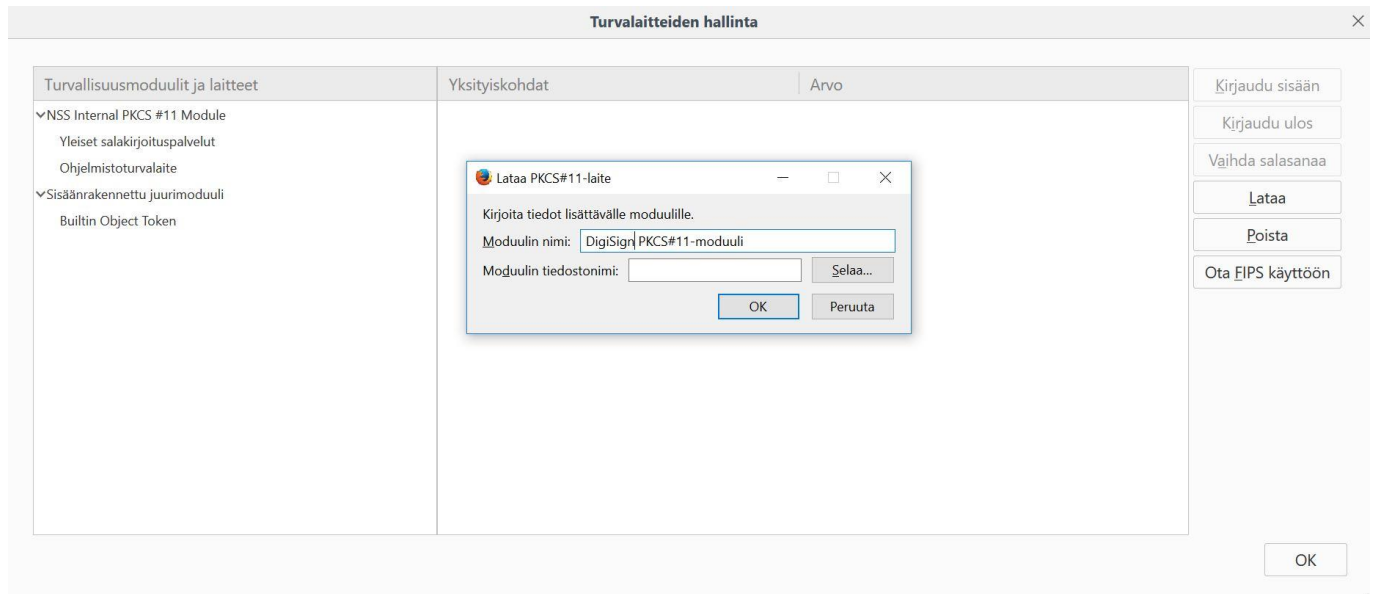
Turvalaitteiden hallinta

×

| Turvallisuusmoduulit ja laitteet | Yksityiskohdat | Arvo |
|---|---|---|
| ∨NSS Internal PKCS #11 Module | | |
| Yleiset salakirjoituspalvelut | | |
| Ohjelmistoturvalaite | | |
| ∨Sisäänrakennettu juurimoduuli | | |
| Builtin Object Token | | |

Kirjaudu sisään

Kirjaudu ulos

Vaihda salasanaa

Lataa

Poista

Ota FIPS käyttöön

Lataa PKCS#11-laite

Kirjoita tiedot lisättävälle moduulille.

Moduulin nimi: DigiSign PKCS#11-moduuli

Moduulin tiedostonimi:

Selaa...

OK

Peruuta

OK